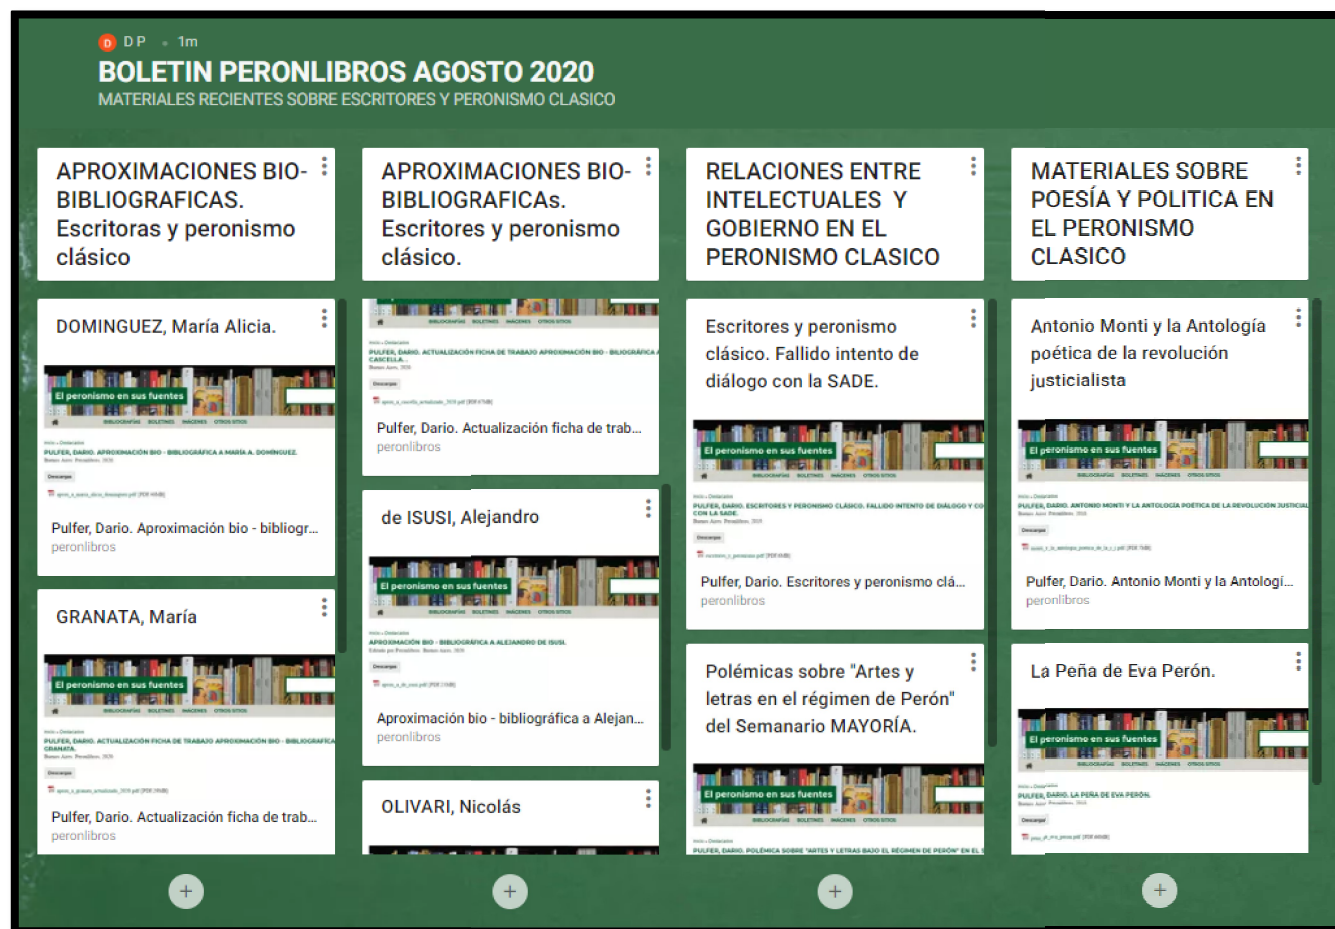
D DP • 1m

BOLETIN PERONLIBROS AGOSTO 2020

MATERIALES RECIENTES SOBRE ESCRITORES Y PERONISMO CLASICO

APROXIMACIONES BIO-BIBLIOGRAFICAS. Escritoras y peronismo clásico

DOMINGUEZ, María Alicia.

El peronismo en sus fuentes

PULFER, DARIO. APROXIMACIÓN BIO - BIBLIOGRÁFICA A MARÍA A. DOMINGUEZ.

Descargar

Pulfer, Dario. Aproximación bio - bibliogr...
peronlibros

GRANATA, María

El peronismo en sus fuentes

PULFER, DARIO. ACTUALIZACIÓN FICHA DE TRABAJO APROXIMACIÓN BIO - BIBLIOGRÁFICA GRANATA.

Descargar

Pulfer, Dario. Actualización ficha de trab...
peronlibros

APROXIMACIONES BIO-BIBLIOGRAFICAs. Escritores y peronismo clásico.

PULFER, DARIO. ACTUALIZACIÓN FICHA DE TRABAJO APROXIMACIÓN BIO - BIBLIOGRÁFICA A CASCELLA...

Descargar

Pulfer, Dario. Actualización ficha de trab...
peronlibros

de ISUSI, Alejandro

El peronismo en sus fuentes

APROXIMACIÓN BIO - BIBLIOGRÁFICA A ALEJANDRO DE ISUSI.

Descargar

Aproximación bio - bibliográfica a Alejan...
peronlibros

OLIVARI, Nicolás

RELACIONES ENTRE INTELECTUALES Y GOBIERNO EN EL PERONISMO CLASICO

Escritores y peronismo clásico. Fallido intento de diálogo con la SADE.

El peronismo en sus fuentes

PULFER, DARIO. ESCRITORES Y PERONISMO CLÁSICO. FALLIDO INTENTO DE DIÁLOGO Y CO CON LA SADE.

Descargar

Pulfer, Dario. Escritores y peronismo clá...
peronlibros

Polémicas sobre "Artes y letras en el régimen de Perón" del Semanario MAYORÍA.

El peronismo en sus fuentes

PULFER, DARIO. POLÉMICA SOBRE "ARTES Y LETRAS BAJO EL RÉGIMEN DE PERÓN" EN EL

MATERIALES SOBRE POESÍA Y POLITICA EN EL PERONISMO CLASICO

Antonio Monti y la Antología poética de la revolución justicialista

El peronismo en sus fuentes

PULFER, DARIO. ANTONIO MONTI Y LA ANTOLOGÍA POÉTICA DE LA REVOLUCIÓN JUSTICIAL

Descargar

Pulfer, Dario. Antonio Monti y la Antologí...
peronlibros

La Peña de Eva Perón.

El peronismo en sus fuentes

PULFER, DARIO. LA PEÑA DE EVA PERÓN.

Descargar